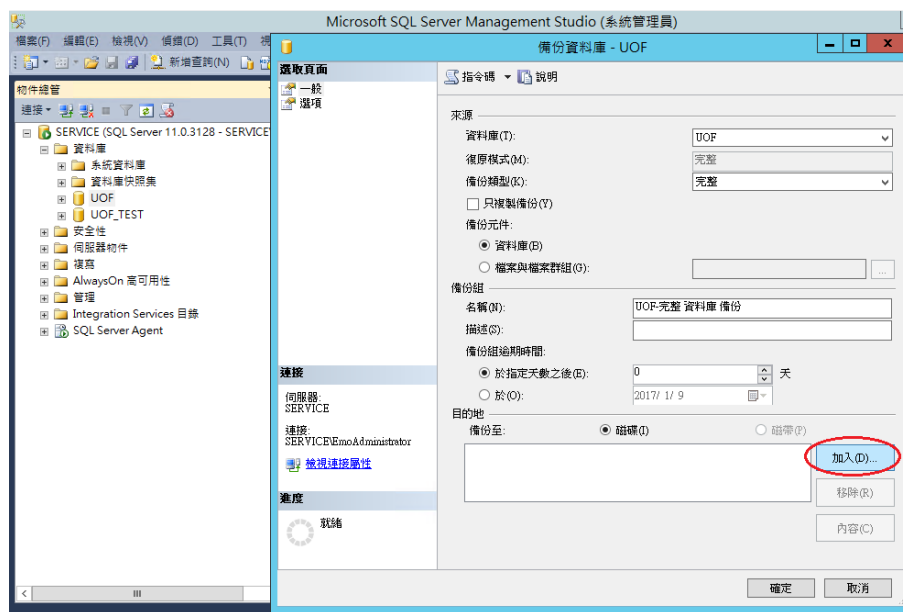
Microsoft SQL Server Management Studio (系統管理員)

檔案(F) 編輯(E) 檢視(V) 偵錯(D) 工具(T) 視

新增查詢(N)

物件總管

連接▾

SERVICE (SQL Server 11.0.3128 - SERVICE

資料庫

系統資料庫

資料庫快照集

UOF

UOF_TEST

安全性

伺服器物件

複寫

AlwaysOn 高可用性

管理

Integration Services 目錄

SQL Server Agent

備份資料庫 - UOF

選取頁面

一般

選項

指令碼 ▾ 說明

來源

資料庫(T): UOF

復原模式(M): 完整

備份類型(K): 完整

只複製備份(Y)

備份元件:

資料庫(B)

檔案與檔案群組(G):

備份組

名稱(N): UOF-完整 資料庫 備份

描述(S):

備份組逾期時間:

於指定天數之後(E): 0 天

於(O): 2017/ 1/ 9

目的地

備份至: 磁碟(I) 磁帶(P)

加入(D)...

移除(R)

內容(C)

連接

伺服器:
SERVICE

連接:
SERVICE\EmoAdministrator

檢視連接屬性

進度

就緒

確定 取消